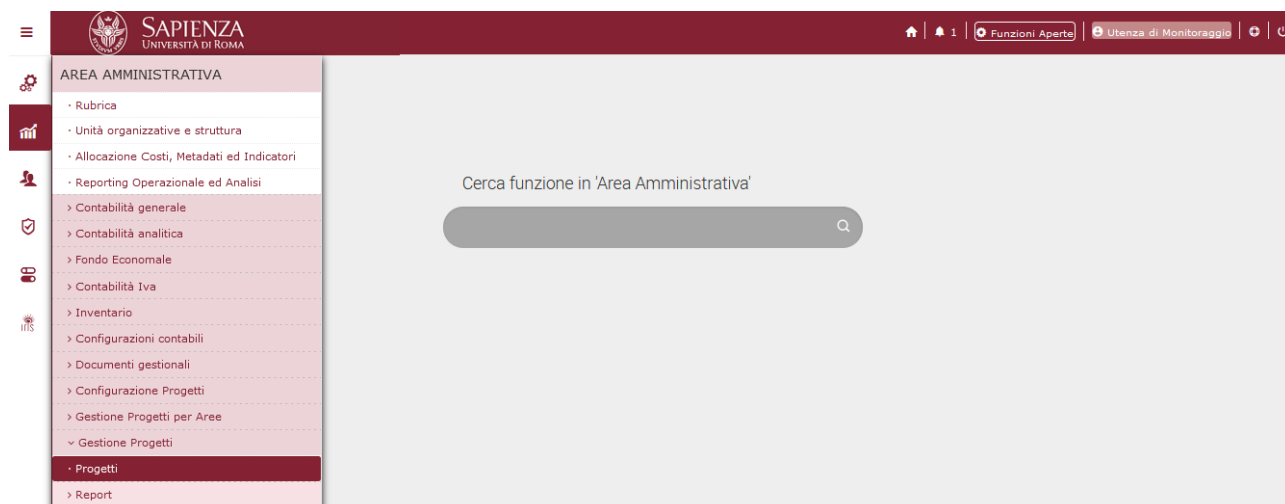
SAPIENZA
UNIVERSITÀ DI ROMA

1 | Funzioni Aperte | Utenza di Monitoraggio

AREA AMMINISTRATIVA

· Rubrica
· Unità organizzative e struttura
· Allocazione Costi, Metadati ed Indicatori
· Reporting Operazionale ed Analisi
› Contabilità generale
› Contabilità analitica
› Fondo Economale
› Contabilità Iva
› Inventario
› Configurazioni contabili
› Documenti gestionali
› Configurazione Progetti
› Gestione Progetti per Aree
⌄ Gestione Progetti
· Progetti
› Report

Cerca funzione in 'Area Amministrativa'